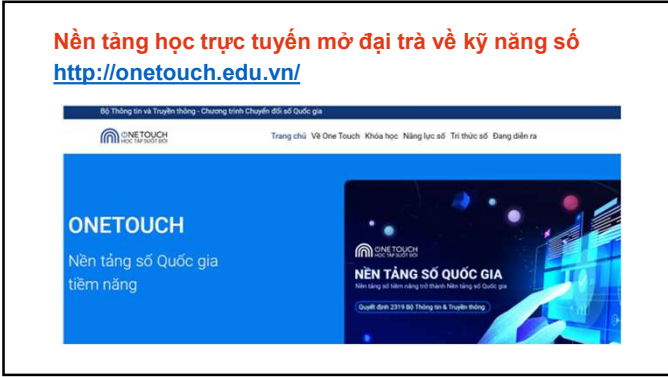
Nền tảng học trực tuyến mở đại trà về kỹ năng số
http://onetouch.edu.vn/

Bộ Thông tin và Truyền thông - Chương trình Chuyển đổi số Quốc gia

ONETOUCH
HỌC TẬP SUỐT ĐỜI

Trang chủ Về One Touch Khóa học Năng lực số Tri thức số Đang diễn ra

ONETOUCH
Nền tảng số Quốc gia tiềm năng

ONETOUCH
HỌC TẬP SUỐT ĐỜI
NỀN TẢNG SỐ QUỐC GIA
Nền tảng số tiềm năng trở thành Nền tảng số Quốc gia
Quyết định 2319 Bộ Thông tin & Truyền thông